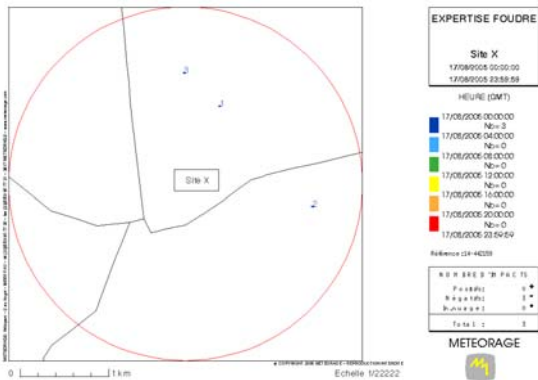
EXPERTISE FOUDRE

Site X
17/08/2005 00:00:00
17/08/2005 23:59:59

HEURE (GMT)

17/08/2005 00:00:00
Nb= 3
17/08/2005 04:00:00
Nb= 0
17/08/2005 08:00:00
Nb= 0
17/08/2005 12:00:00
Nb= 0
17/08/2005 16:00:00
Nb= 0
17/08/2005 20:00:00
Nb= 0
17/08/2005 23:59:59

Référence :LV-442259

NOMBRE D'IMPACTS

Positifs: 0
Négatifs: 3
Inconnus: 0

Total : 3

METEORAGE

Site X

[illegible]

© COPYRIGHT 2005 METEORAGE - REPRODUCTION INTERDITE

0 1 km

Echelle 1/22222